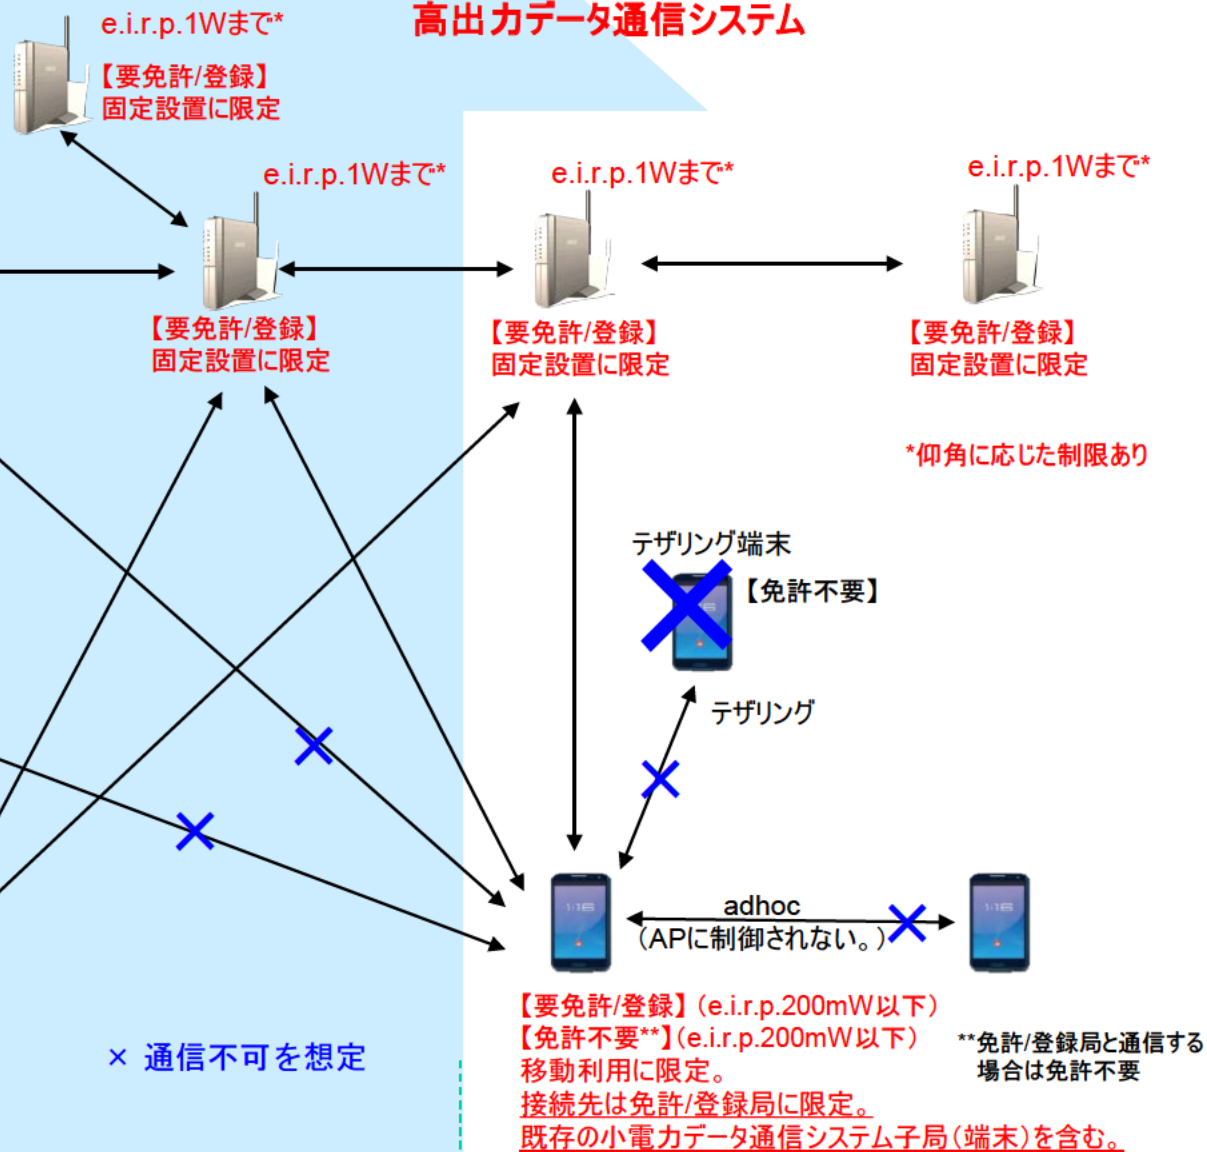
e.i.r.p.1Wまで*

高出力データ通信システム

【要免許/登録】
固定設置に限定

e.i.r.p.1Wまで*

e.i.r.p.1Wまで*

e.i.r.p.1Wまで*

【要免許/登録】
固定設置に限定

【要免許/登録】
固定設置に限定

【要免許/登録】
固定設置に限定

*仰角に応じた制限あり

テザリング端末

【免許不要】

テザリング

adhoc
(APに制御されない。)

【要免許/登録】(e.i.r.p.200mW以下)
【免許不要**】(e.i.r.p.200mW以下)
移動利用に限定。
接続先は免許/登録局に限定。
既存の小電力データ通信システム子局(端末)を含む。

**免許/登録局と通信する場合は免許不要

× 通信不可を想定